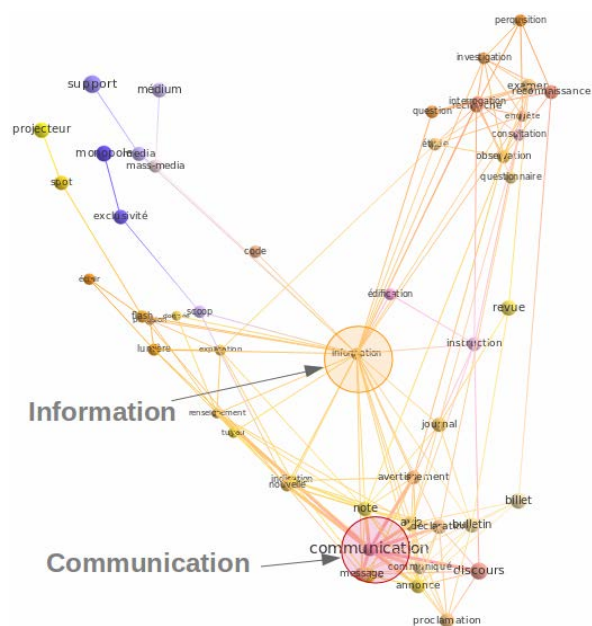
perquisition
investigation
examen
reconnaissance
interrogation
recherche
question
enquête
consultation
étude
observation
questionnaire
support
médium
projecteur
monopole
media
mass-media
spot
exclusivité
code
éclair
édification
revue
flash
scoop
lumière
explication
information
instruction
Information
renseignement
tuyau
journal
indication
nouvelle
avertissement
billet
note
avis
déclaration
bulletin
communication
Communication
message
communiqué
discours
annonce
proclamation